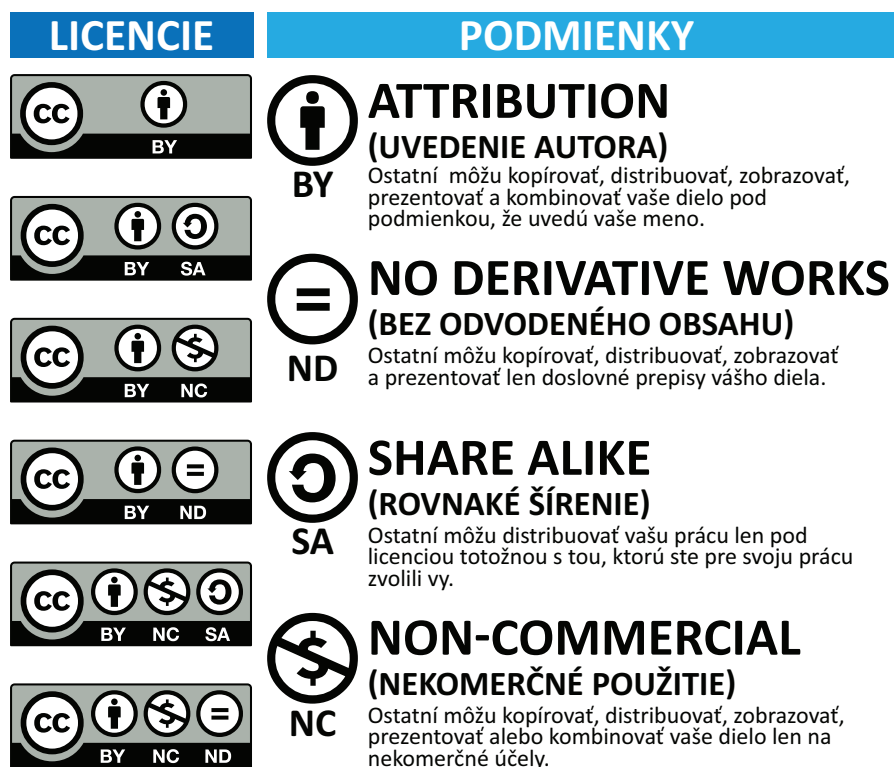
LICENCIE

PODMIENKY

cc BY

cc BY SA

cc BY NC

cc BY ND

cc BY NC SA

cc BY NC ND

BY
ATTRIBUTION
(UVEDENIE AUTORA)
Ostatní môžu kopírovať, distribuovať, zobrazovať, prezentovať a kombinovať vaše dielo pod podmienkou, že uvedú vaše meno.

ND
NO DERIVATIVE WORKS
(BEZ ODVODENÉHO OBSAHU)
Ostatní môžu kopírovať, distribuovať, zobrazovať a prezentovať len doslovné prepisy vášho diela.

SA
SHARE ALIKE
(ROVNAKÉ ŠÍRENIE)
Ostatní môžu distribuovať vašu prácu len pod licenciou totožnou s tou, ktorú ste pre svoju prácu zvolili vy.

NC
NON-COMMERCIAL
(NEKOMERČNÉ POUŽITIE)
Ostatní môžu kopírovať, distribuovať, zobrazovať, prezentovať alebo kombinovať vaše dielo len na nekomerčné účely.